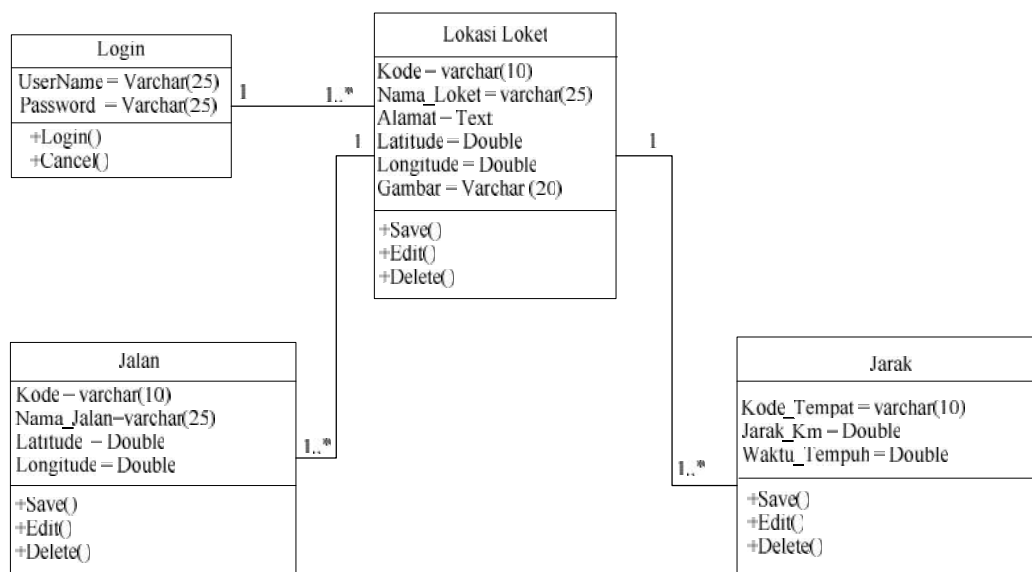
Login

UserName = Varchar(25)
Password = Varchar(25)

+Login()
+Cancel()

1

1..*

Lokasi Loket

Kode – varchar(10)
Nama_Loket = varchar(25)
Alamat – Text
Latitude = Double
Longitude = Double
Gambar = Varchar (20)

+Save()
+Edit()
+Delete()

1

1

Jalan

Kode – varchar(10)
Nama_Jalan–varchar(25)
Latitude – Double
Longitude = Double

+Save()
+Edit()
+Delete()

1..*

Jarak

Kode_Tempat = varchar(10)
Jarak_Km – Double
Waktu_Tempuh = Double

+Save()
+Edit()
+Delete()

1..*